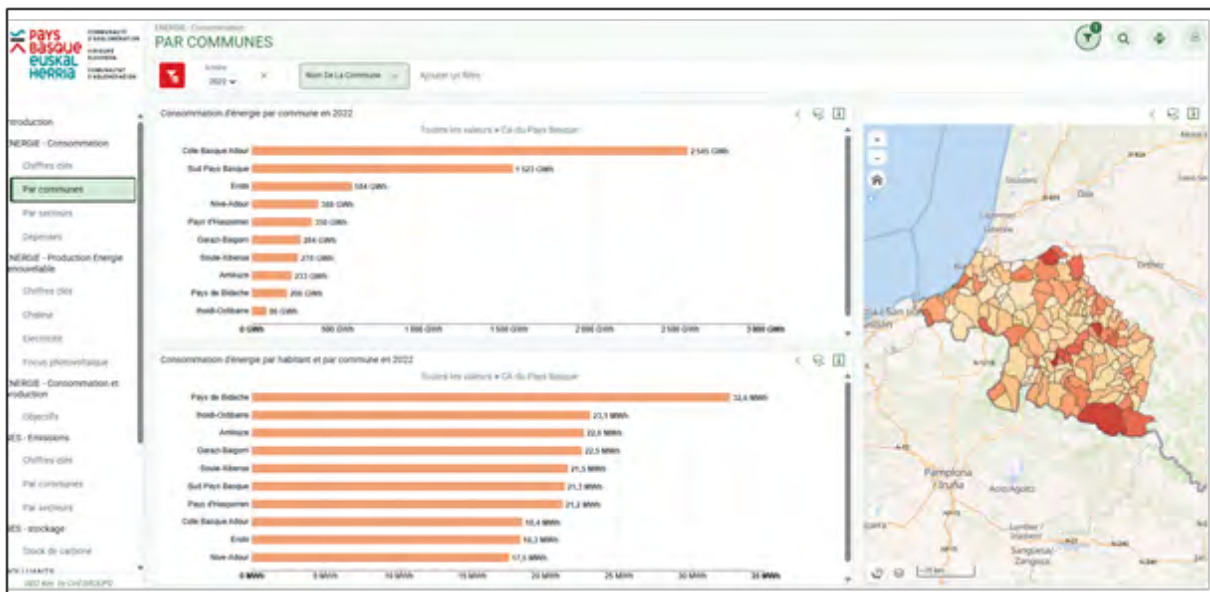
Pays Basque Euskal Herria
COMMUNAUTÉ D'AGGLOMÉRATION
HIRIGUNE ELKARGOA

ÉNERGIE - Consommation
PAR COMMUNES

Année
2022

Nom De La Commune
Ajouter un filtre

ntroduction
NERGIE - Consommation
Chiffres clés
Par communes
Par secteurs
Dépenses
NERGIE - Production Energie enouvelable
Chiffres clés
Chaleur
Electricité
Focus photovoltaïque
NERGIE - Consommation et roduction
Objectifs
ES - Emissions
Chiffres clés
Par communes
Par secteurs
ES - stockage
Stock de carbone

Consommation d'énergie par commune en 2022
Toutes les valeurs • CA du Pays Basque

| Commune | Valeur |
|---|---|
| Côte Basque Adour | 2 545 GWh |
| Sud Pays Basque | 1 523 GWh |
| Errobi | 584 GWh |
| Nive-Adour | 388 GWh |
| Pays d'Hasparren | 350 GWh |
| Garazi-Baigorri | 264 GWh |
| Soule-Xiberoa | 270 GWh |
| Amikuze | 233 GWh |
| Pays de Bidache | 200 GWh |
| Iholdi-Oztibarre | 86 GWh |

0 GWh, 500 GWh, 1 000 GWh, 1 500 GWh, 2 000 GWh, 2 500 GWh, 3 000 GWh

Consommation d'énergie par habitant et par commune en 2022
Toutes les valeurs • CA du Pays Basque

| Commune | Valeur |
|---|---|
| Pays de Bidache | 32,6 MWh |
| Iholdi-Oztibarre | 23,1 MWh |
| Amikuze | 22,6 MWh |
| Garazi-Baigorri | 22,5 MWh |
| Soule-Xiberoa | 21,5 MWh |
| Sud Pays Basque | 21,3 MWh |
| Pays d'Hasparren | 21,2 MWh |
| Côte Basque Adour | 18,4 MWh |
| Errobi | 18,3 MWh |
| Nive-Adour | 17,5 MWh |

0 MWh, 5 MWh, 10 MWh, 15 MWh, 20 MWh, 25 MWh, 30 MWh, 35 MWh

Pamplona / Iruña
Sangüesa/ Zangoza